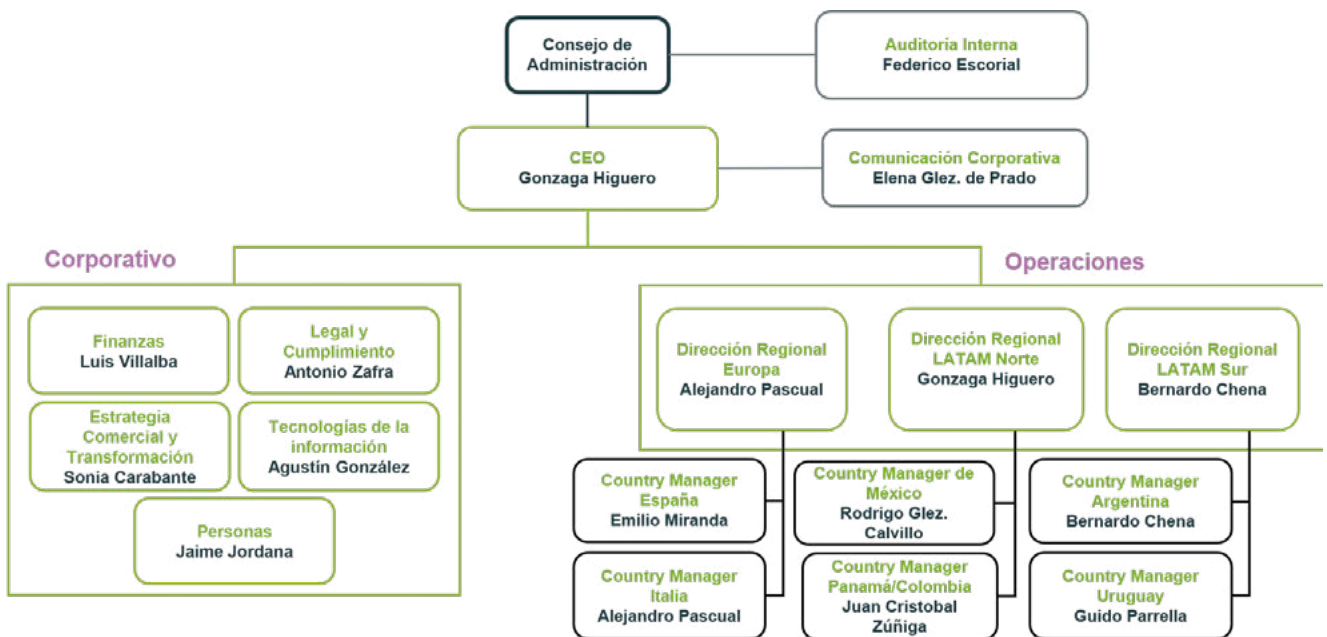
Consejo de Administración

Auditoría Interna
Federico Escorial

CEO
Gonzaga Higuero

Comunicación Corporativa
Elena Glez. de Prado

Corporativo

Finanzas
Luis Villalba

Legal y Cumplimiento
Antonio Zafra

Estrategia Comercial y Transformación
Sonia Carabante

Tecnologías de la información
Agustín González

Personas
Jaime Jordana

Operaciones

Dirección Regional Europa
Alejandro Pascual

Dirección Regional LATAM Norte
Gonzaga Higuero

Dirección Regional LATAM Sur
Bernardo Chena

Country Manager España
Emilio Miranda

Country Manager Italia
Alejandro Pascual

Country Manager de México
Rodrigo Glez. Calvillo

Country Manager Panamá/Colombia
Juan Cristobal Zúñiga

Country Manager Argentina
Bernardo Chena

Country Manager Uruguay
Guido Parrella